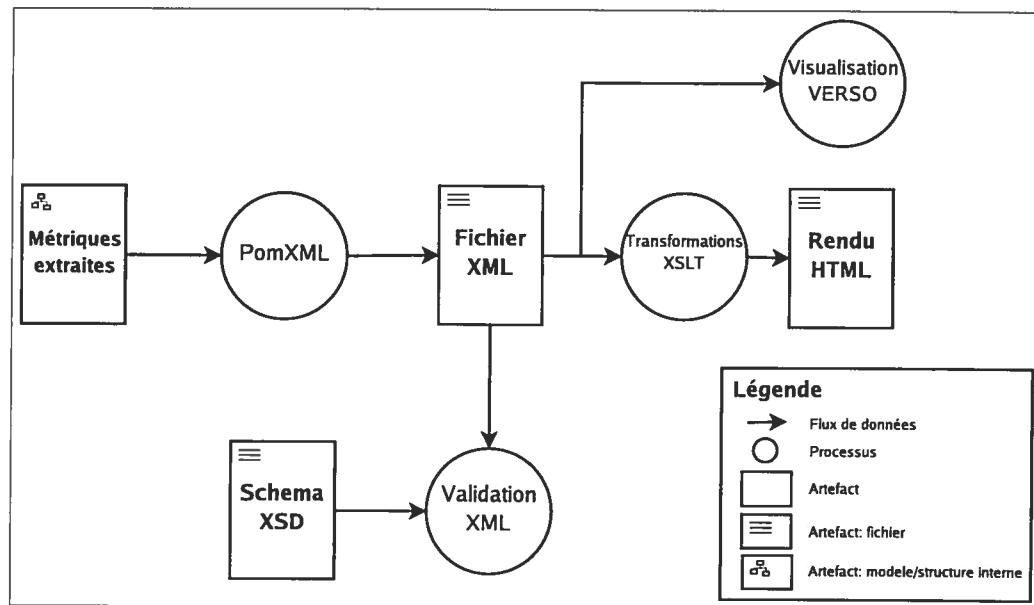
Visualisation VERSO

Métriques extraites

PomXML

Fichier XML

Transformations XSLT

Rendu HTML

Schema XSD

Validation XML

Légende

Flux de données

Processus

Artefact

Artefact: fichier

Artefact: modele/structure interne